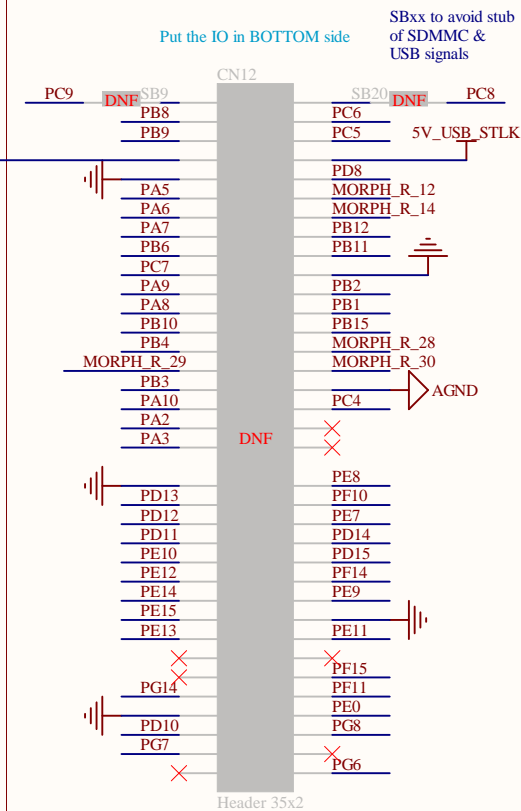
Put the IO in BOTTOM side

SBxx to avoid stub of SDMMC & USB signals

CN12

PC9 SB9 DNF

SB20 DNF PC8

PB8
PB9
PA5
PA6
PA7
PB6
PC7
PA9
PA8
PB10
PB4
MORPH_R_29
PB3
PA10
PA2
PA3

PD13
PD12
PD11
PE10
PE12
PE14
PE15
PE13

PG14

PD10
PG7

PC6
PC5
5V_USB_STLK
PD8
MORPH_R_12
MORPH_R_14
PB12
PB11
PB2
PB1
PB15
MORPH_R_28
MORPH_R_30
PC4
AGND

DNF

PE8
PF10
PE7
PD14
PD15
PF14
PE9
PE11
PF15
PF11
PE0
PG8
PG6

Header 35x2